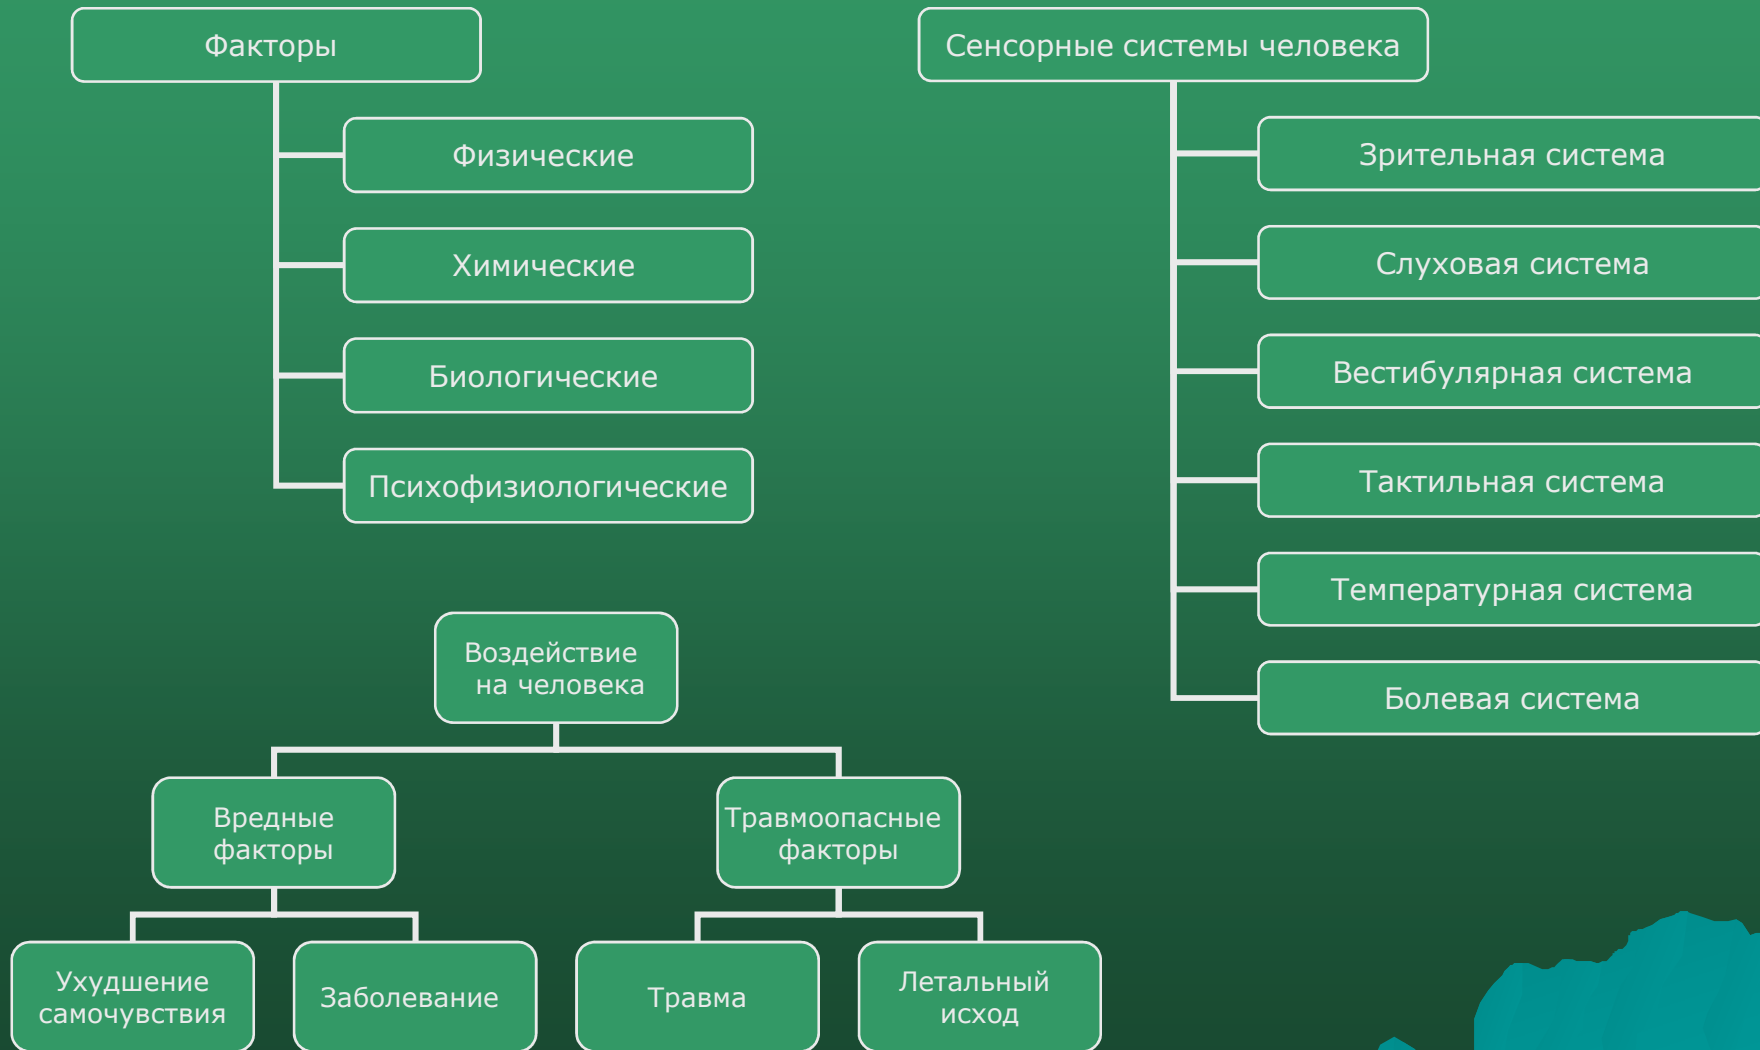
Факторы

Физические

Химические

Биологические

Психофизиологические

Сенсорные системы человека

Зрительная система

Слуховая система

Вестибулярная система

Тактильная система

Температурная система

Болевая система

Воздействие на человека

Вредные факторы

Травмоопасные факторы

Ухудшение самочувствия

Заболевание

Травма

Летальный исход